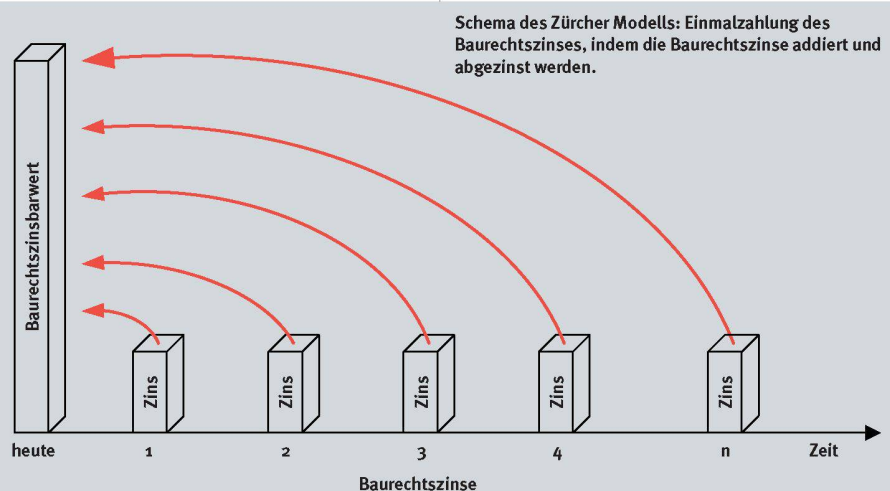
Schema des Zürcher Modells: Einmalzahlung des Baurechtszinses, indem die Baurechtszinse addiert und abgezinst werden.

Baurechtszinsbarwert

Zins

Zins

Zins

Zins

Zins

heute

1

2

3

4

n

Zeit

Baurechtszinse